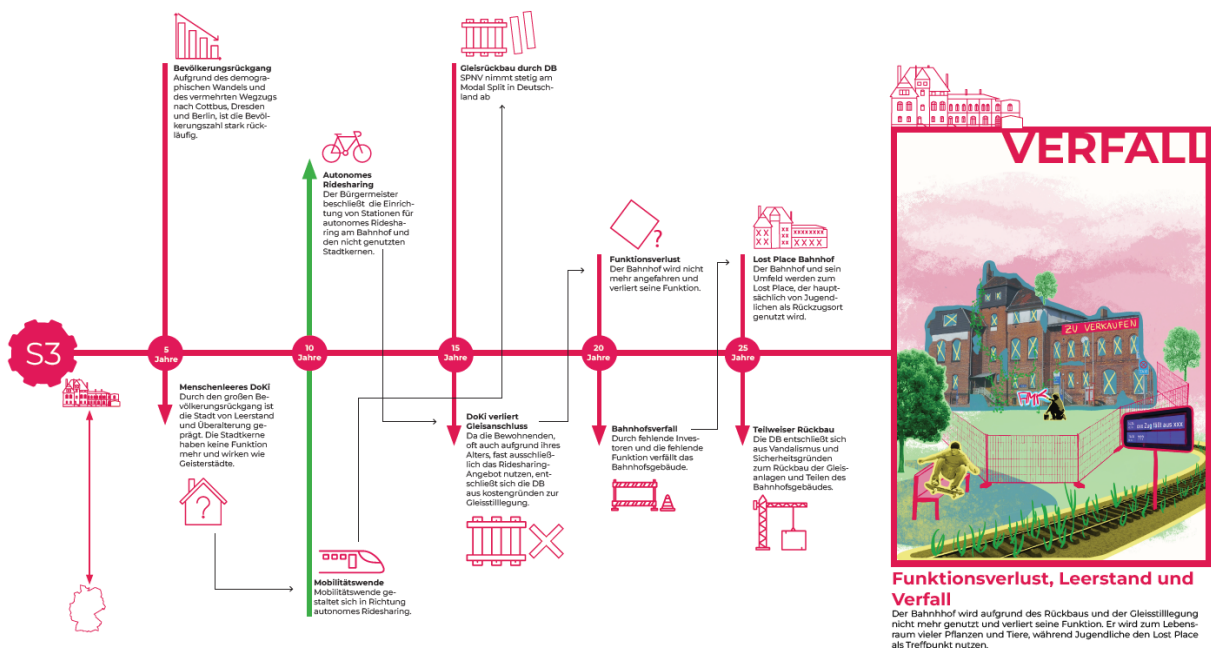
S3

5 Jahre

10 Jahre

15 Jahre

20 Jahre

25 Jahre

Bevölkerungsrückgang
Aufgrund des demographischen Wandels und des vermehrten Wegzugs nach Cottbus, Dresden und Berlin, ist die Bevölkerungszahl stark rückläufig.

Menschenleeres DoKi
Durch den großen Bevölkerungsrückgang ist die Stadt von Leerstand und Überalterung geprägt. Die Stadtkerne haben keine Funktion mehr und wirken wie Geisterstädte.

Autonomes Ridesharing
Der Bürgermeister beschließt die Einrichtung von Stationen für autonomes Ridesharing am Bahnhof und den nicht genutzten Stadtkernen.

Mobilitätswende
Mobilitätswende gestaltet sich in Richtung autonomes Ridesharing.

Gleisrückbau durch DB
SPNV nimmt stetig am Modal Split in Deutschland ab

DoKi verliert Gleisanschluss
Da die Bewohnenden, oft auch aufgrund ihres Alters, fast ausschließlich das Ridesharing-Angebot nutzen, entschließt sich die DB aus kostengründen zur Gleisstilllegung.

Funktionsverlust
Der Bahnhof wird nicht mehr angefahren und verliert seine Funktion.

Bahnhofsverfall
Durch fehlende Investoren und die fehlende Funktion verfällt das Bahnhofsgebäude.

Lost Place Bahnhof
Der Bahnhof und sein Umfeld werden zum Lost Place, der hauptsächlich von Jugendlichen als Rückzugsort genutzt wird.

Teilweiser Rückbau
Die DB entschließt sich aus Vandalismus und Sicherheitsgründen zum Rückbau der Gleisanlagen und Teilen des Bahnhofsgebäudes.

VERFALL

ZU VERKAUFEN

FMK

Funktionsverlust, Leerstand und Verfall
Der Bahnhof wird aufgrund des Rückbaus und der Gleisstilllegung nicht mehr genutzt und verliert seine Funktion. Er wird zum Lebensraum vieler Pflanzen und Tiere, während Jugendliche den Lost Place als Treffpunkt nutzen.